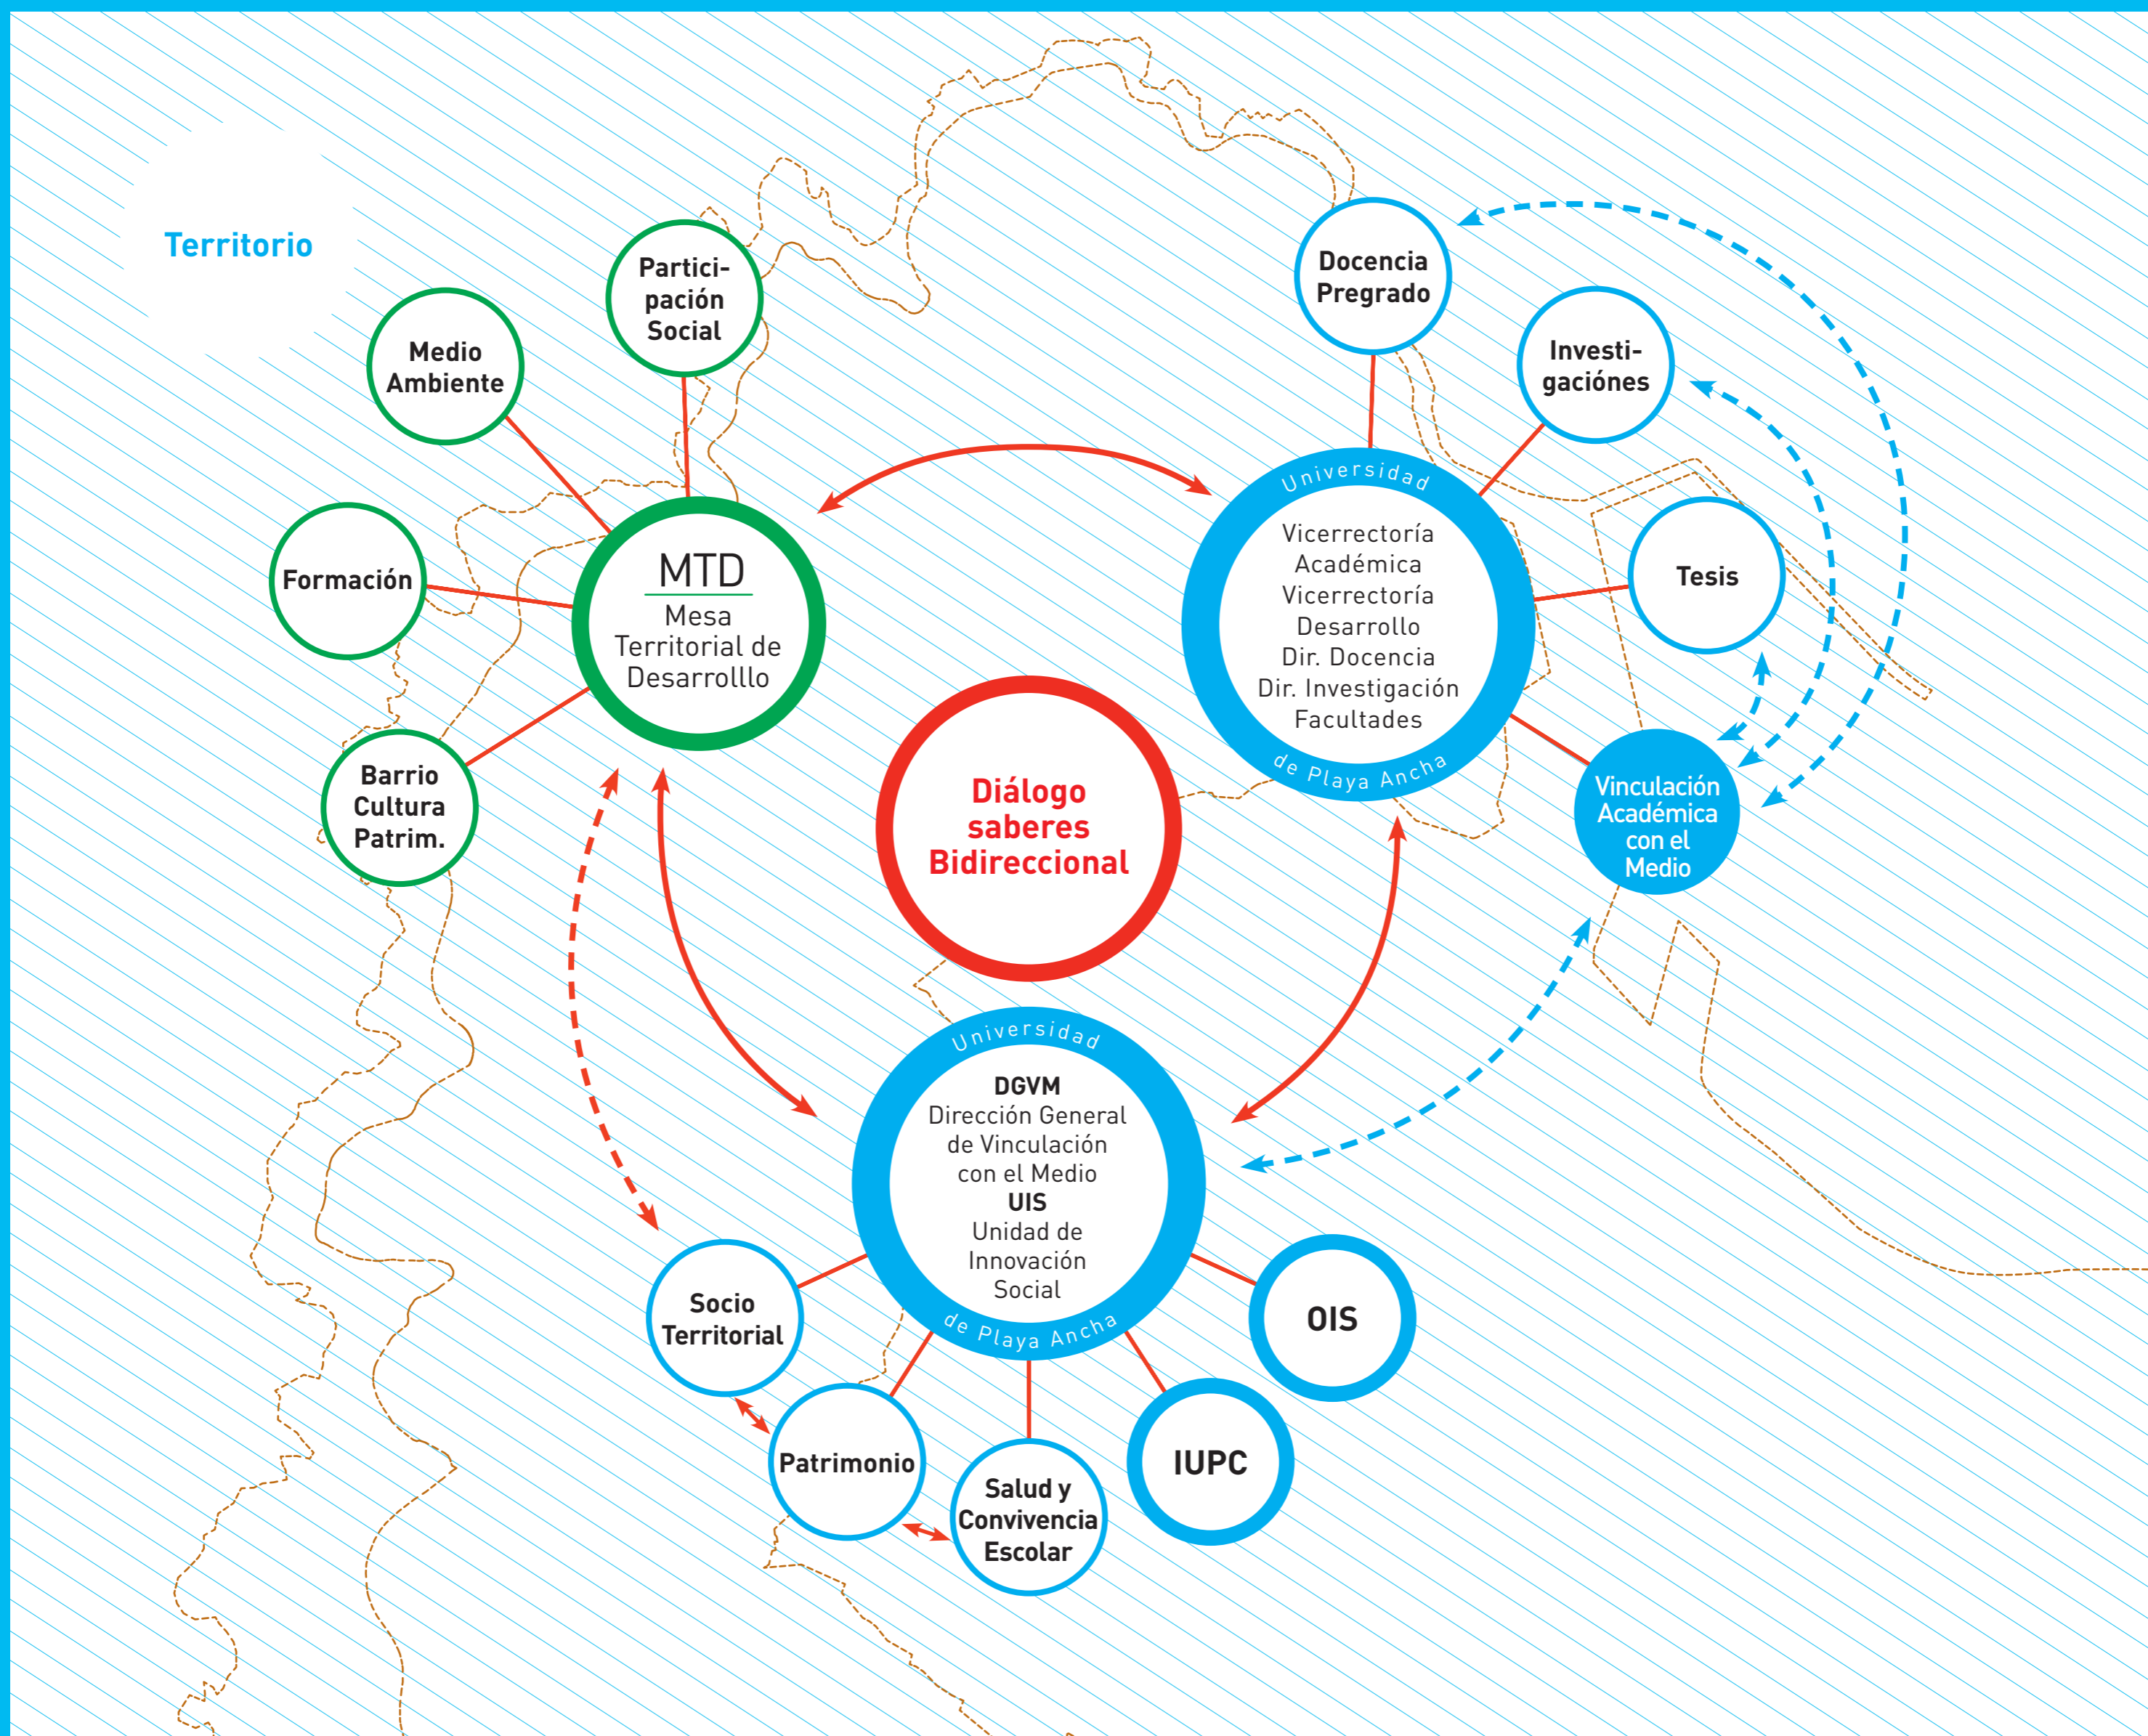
Territorio

Medio Ambiente

Partici-pación Social

Formación

MTD
Mesa Territorial de Desarrolllo

Barrio Cultura Patrim.

Docencia Pregrado

Investi-gaciónes

Universidad
Vicerrectoría Académica
Vicerrectoría Desarrollo
Dir. Docencia
Dir. Investigación
Facultades
de Playa Ancha

Tesis

Vinculación Académica con el Medio

Diálogo saberes Bidireccional

Universidad
DGVM
Dirección General de Vinculación con el Medio
UIS
Unidad de Innovación Social
de Playa Ancha

Socio Territorial

OIS

Patrimonio

Salud y Convivencia Escolar

IUPC